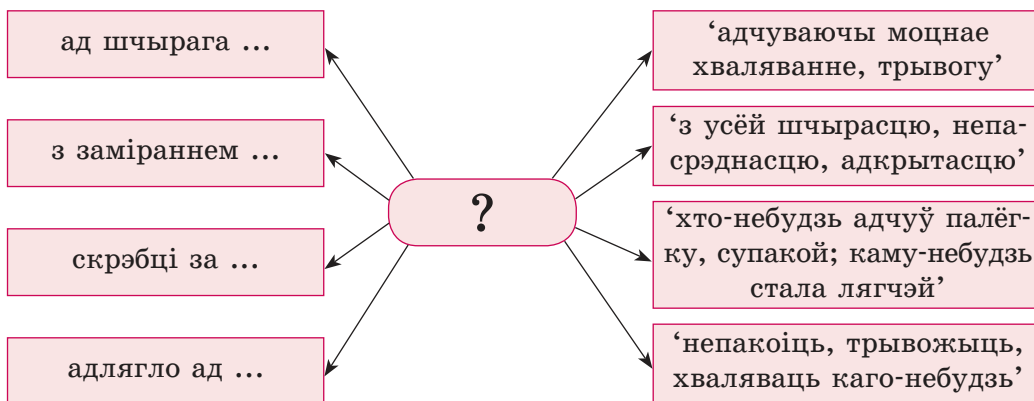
ад шчырага ...

з заміраннем ...

скрэбці за ...

адлягло ад ...

?

‘адчуваючы моцнае хваляванне, трывогу’

‘з усёй шчырасцю, непасрэднасцю, адкрытасцю’

‘хто-небудзь адчуў палёгку, супакой; каму-небудзь стала лягчэй’

‘непакоіць, трывожыць, хваляваць каго-небудзь’